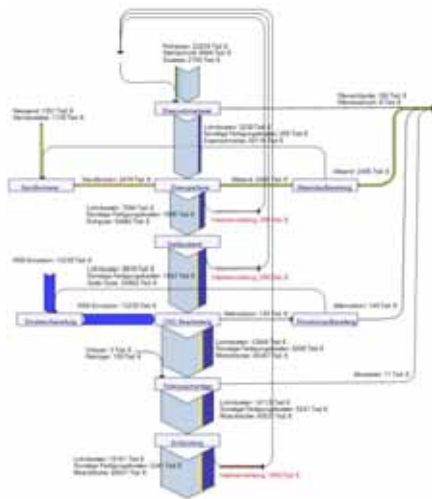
Rohwasser 22233 Tsd. €
Wärmezufuhr 4948 Tsd. €
Zusätze 2793 Tsd. €

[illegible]

Lohnkosten 1230 Tsd. €
Sonstige Fertigungskosten 285 Tsd. €
Energiekosten 397 Tsd. €

Altwärme 162 Tsd. €
Wärmeverluste 87 Tsd. €

Neusand 1351 Tsd. €
Sandzusätze 1136 Tsd. €

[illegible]

Sandformen 2416 Tsd. €

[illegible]

Altsand 2860 Tsd. €

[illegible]

Altsand 2436 Tsd. €

Lohnkosten 7064 Tsd. €
Sonstige Fertigungskosten 1060 Tsd. €
Rohguss 55866 Tsd. €

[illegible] 1446 Tsd. €

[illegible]

Lohnkosten 3816 Tsd. €
Sonstige Fertigungskosten 1832 Tsd. €
Guss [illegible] 53958 Tsd. €

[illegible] Tsd. €

RHW Emission 1325 Tsd. €

RHW Emission 1325 Tsd. €

Materialien 135 Tsd. €

Materialien 140 Tsd. €

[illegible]

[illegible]

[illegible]

Lohnkosten 12905 Tsd. €
Sonstige Fertigungskosten 3008 Tsd. €
Materialkosten 6857 Tsd. €

Vorlagen 3 Tsd. €
Reiniger 100 Tsd. €

Abwasser 11 Tsd. €

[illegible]

Lohnkosten 14120 Tsd. €
Sonstige Fertigungskosten 3041 Tsd. €
Materialkosten 60027 Tsd. €

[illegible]

Lohnkosten 15161 Tsd. €
Sonstige Fertigungskosten 3240 Tsd. €
Materialkosten 60027 Tsd. €

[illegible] Tsd. €